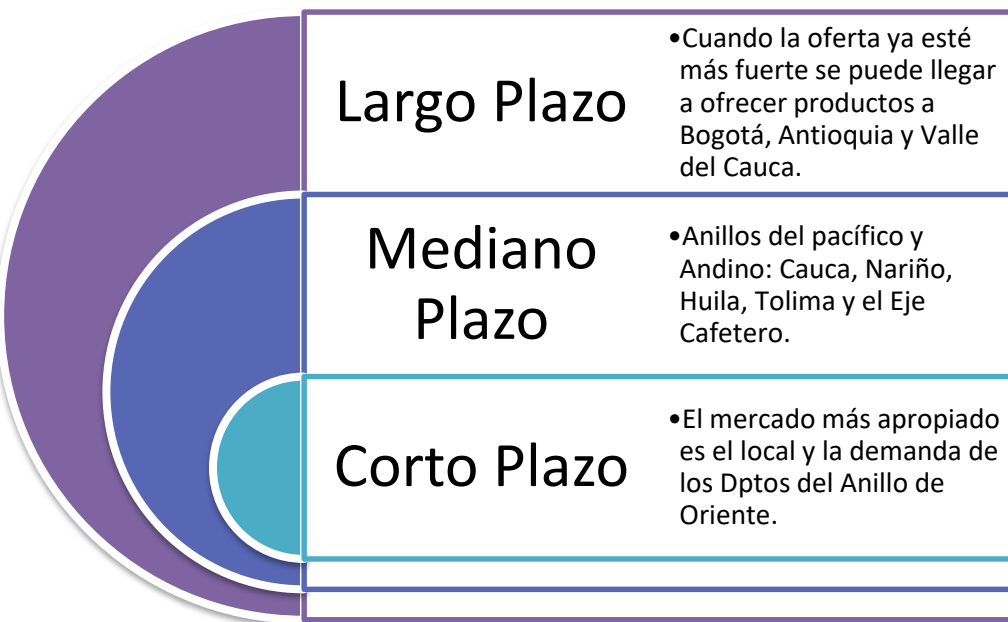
Largo Plazo

•Cuando la oferta ya esté más fuerte se puede llegar a ofrecer productos a Bogotá, Antioquia y Valle del Cauca.

Mediano Plazo

•Anillos del pacífico y Andino: Cauca, Nariño, Huila, Tolima y el Eje Cafetero.

Corto Plazo

•El mercado más apropiado es el local y la demanda de los Dptos del Anillo de Oriente.